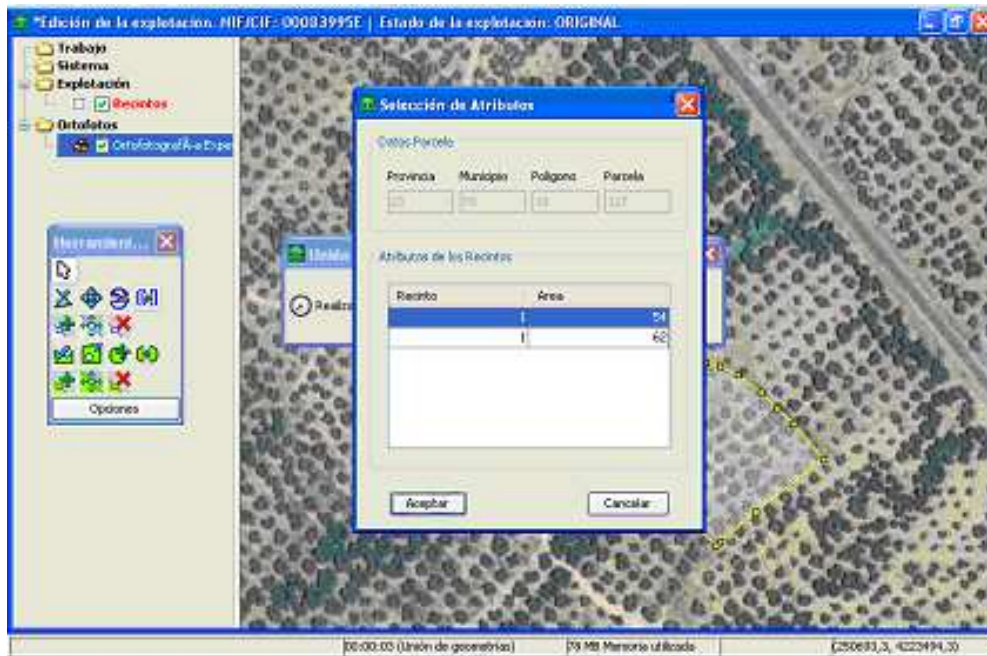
*Edición de la explotacion. NIF/CIF: 00083995E | Estado de la explotacion: ORIGINAL

Trabajo
Sistema
Explotación
Recintos
Ortofotos
OrtofotografÃ-a Espe

Herramient...
Opciones

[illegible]
Realiz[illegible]

Selección de Atributos

Datos Parcela
Provincia
Municipio
Poligono
Parcela
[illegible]
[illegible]
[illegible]
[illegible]

Atributos de los Recintos

| Recinto | Area |
|---|---|
| 1 | 54 |
| 1 | 62 |

Aceptar
Cancelar

00:00:03 (Unión de geometrías)
79 MB Memoria utilizada
(250693,3, 4223494,3)